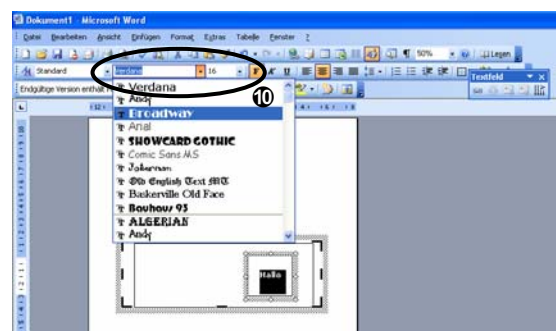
Dokument1 - Microsoft Word
Datei Bearbeiten Ansicht Einfügen Format Extras Tabelle Fenster ?
50% Lesen
Standard Verdana 16
Textfeld
Endgültige Version enthält M
10
Verdana
Andy
Broadway
Arial
SHOWCARD GOTHIC
Comic Sans MS
Jokerman
Old English Text MT
Baskerville Old Face
Bauhaus 93
ALGERIAN
Andy
Hallo